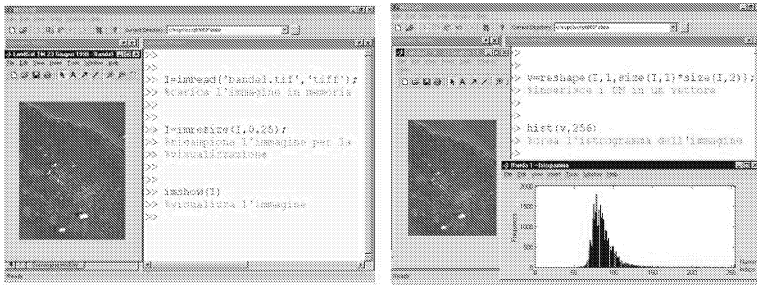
>>
>> I=imread('bandel.tif','tiff');
>> %carica l'immagine in memoria
>>
>>
>> I=imresize(I,0.25);
>> %ricampiona l'immagine per la
>> %visualizzazione
>>
>>
>> imshow(I)
>> %visualizza l'immagine
>>

>>
>>
>> v=reshape(I,1,size(I,1)*size(I,2));
>> %inserisce i DN in un vettore
>>
>>
>> hist(v,256)
>> %crea l'istogramma dell'immagine

Figure 1 - Istogramma

File Edit View Insert Tools Window Help

0 50 100 150 200 250

Ready